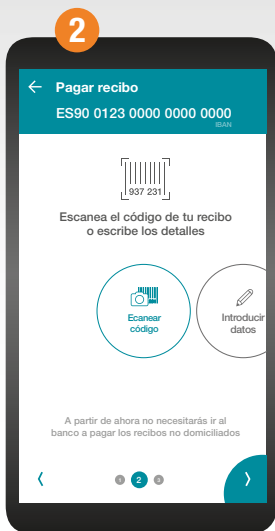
2

← Pagar recibo

ES90 0123 0000 0000 0000
IBAN

937 231

Escanea el código de tu recibo o escribe los detalles

Ecanear código

Introducir datos

A partir de ahora no necesitarás ir al banco a pagar los recibos no domiciliados

‹ 1 2 3 ›